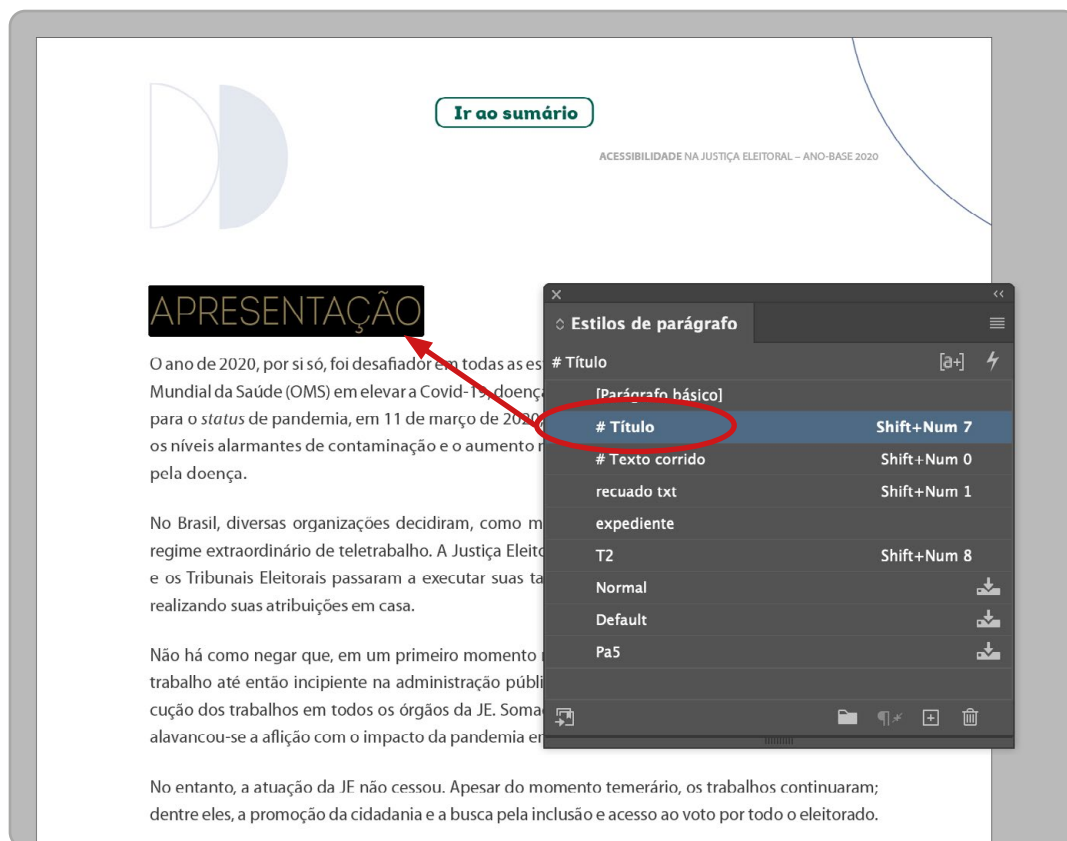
Ir ao sumário

ACESSIBILIDADE NA JUSTIÇA ELEITORAL – ANO-BASE 2020

APRESENTAÇÃO

O ano de 2020, por si só, foi desafiador em todas as es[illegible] Mundial da Saúde (OMS) em elevar a Covid-19, doença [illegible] para o status de pandemia, em 11 de março de 2020 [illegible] os níveis alarmantes de contaminação e o aumento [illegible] pela doença.

No Brasil, diversas organizações decidiram, como m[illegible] regime extraordinário de teletrabalho. A Justiça Eleit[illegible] e os Tribunais Eleitorais passaram a executar suas ta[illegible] realizando suas atribuições em casa.

Não há como negar que, em um primeiro momento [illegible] trabalho até então incipiente na administração públi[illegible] cução dos trabalhos em todos os órgãos da JE. Soma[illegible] alavancou-se a aflição com o impacto da pandemia e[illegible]

No entanto, a atuação da JE não cessou. Apesar do momento temerário, os trabalhos continuaram; dentre eles, a promoção da cidadania e a busca pela inclusão e acesso ao voto por todo o eleitorado.

Estilos de parágrafo
# Título
[Parágrafo básico]
# Título Shift+Num 7
# Texto corrido Shift+Num 0
recuado txt Shift+Num 1
expediente
T2 Shift+Num 8
Normal
Default
Pa5